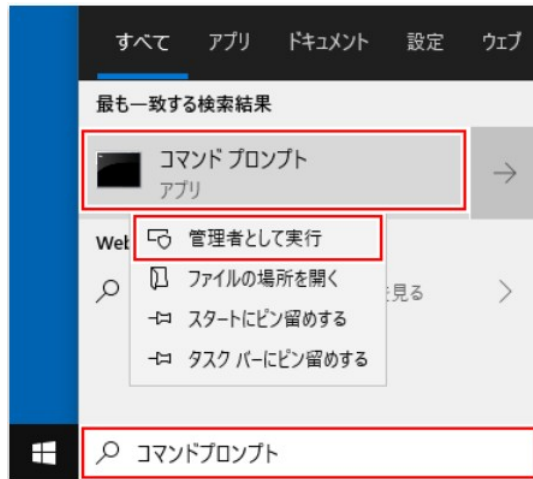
すべて アプリ ドキュメント 設定 ウェブ

最も一致する検索結果

コマンド プロンプト
アプリ

Wel

管理者として実行
ファイルの場所を開く
スタートにピン留めする
タスク バーにピン留めする

見る

コマンドプロンプト